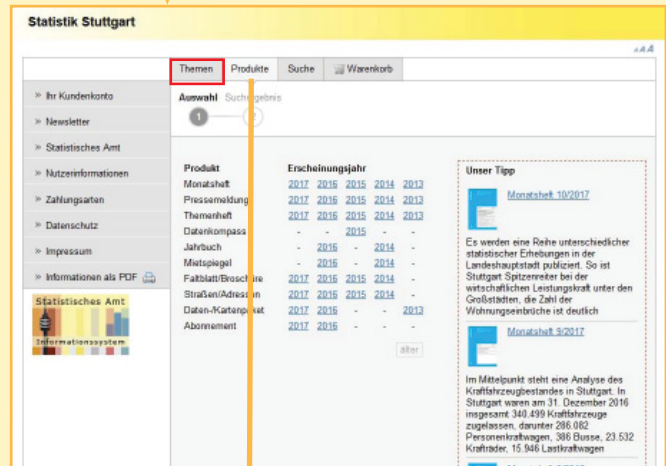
Statistik Stuttgart

AAA

Themen | Produkte | Suche | Warenkorb

» Ihr Kundenkonto
» Newsletter
» Statistisches Amt
» Nutzerinformationen
» Zahlungsarten
» Datenschutz
» Impressum
» Informationen als PDF

Statistisches Amt
Informationssystem

Auswahl Suchergebnis

1 2

| Produkt | Erscheinungsjahr | | | | |
|---|---|---|---|---|---|
| Monatsheft | 2017 | 2016 | 2015 | 2014 | 2013 |
| Pressemeldung | 2017 | 2016 | 2015 | 2014 | 2013 |
| Themenheft | 2017 | 2016 | 2015 | 2014 | 2013 |
| Datenkompass | - | - | 2015 | - | - |
| Jahrbuch | - | 2016 | - | 2014 | - |
| Mietspiegel | - | 2016 | - | 2014 | - |
| Faltblatt/Broschüre | 2017 | 2016 | 2015 | 2014 | 2013 |
| Straßen/Adressen | 2017 | 2016 | 2015 | 2014 | - |
| Daten-/Kartenpaket | 2017 | 2016 | - | - | 2013 |
| Abonnement | 2017 | 2016 | - | - | - |

älter

Unser Tipp

Monatsheft 10/2017

Es werden eine Reihe unterschiedlicher statistischer Erhebungen in der Landeshauptstadt publiziert. So ist Stuttgart Spitzenreiter bei der wirtschaftlichen Leistungskraft unter den Großstädten, die Zahl der Wohnungseinbrüche ist deutlich

Monatsheft 9/2017

Im Mittelpunkt steht eine Analyse des Kraftfahrzeugbestandes in Stuttgart. In Stuttgart waren am 31. Dezember 2016 insgesamt 340.499 Kraftfahrzeuge zugelassen, darunter 286.082 Personenkraftwagen, 386 Busse, 23.532 Krafträder, 15.946 Lastkraftwagen